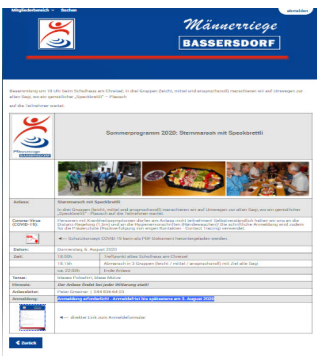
Mitgliederbereich · Suchen abmelden

Männerriege BASSERSDORF

Besammlung um 18 Uhr beim Schulhaus am Chrüzacher, in drei Gruppen (leicht, mittel und anspruchsvoll) marschieren wir auf Umwegen zur alten Sagi, wo ein gemütlicher „Speckbrettli" - Plausch auf die Teilnehmer wartet.

Männerriege BASSERSDORF

Sommerprogramm 2020: Sternmarsch mit Speckbrettli

| | |
|---|---|
| Anlass: | Sternmarsch mit Speckbrettli |
| | In drei Gruppen (leicht, mittel und anspruchsvoll) marschieren wir auf Umwegen zur alten Sagi, wo ein gemütlicher „Speckbrettli" - Plausch auf die Teilnehmer wartet. |
| Corona-Virus (COVID-19): | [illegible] |
| | Schutzkonzept COVID-19 kann als PDF-Dokument heruntergeladen werden |
| Datum: | Donnerstag, 6. August 2020 |
| Zeit: | 18.00h Treffpunkt altes Schulhaus am Chrüzacher |
| | 18.10h Abmarsch in 3 Gruppen (leicht / mittel / anspruchsvoll) mit Ziel alte Sagi |
| | ca. 22.00h Ende Anlass |
| Tenue: | Wanderschuhe/Turnschuhe, Regenschutz |
| Hinweis: | Der Anlass findet bei jeder Witterung statt! |
| Anmeldelisten: | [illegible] |
| Anmeldung: | Anmeldung erforderlich - Anmeldefrist bis spätestens am 3. August 2020 |
| | direkter Link zum Anmeldeformular |

Zurück